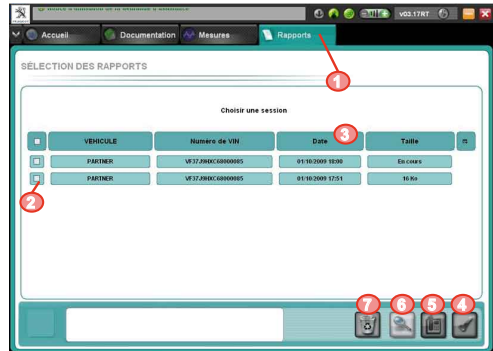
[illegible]

v03.17RT

Accueil | Documentation | Mesures | Rapports

SÉLECTION DES RAPPORTS

1

Choisir une session

3

| | VEHICULE | Numéro de VIN | Date | Taille |
|---|---|---|---|---|
| | PARTNER | VF37J9HXC68000085 | 01/10/2009 18:00 | En cours |
| | PARTNER | VF37J9HXC68000085 | 01/10/2009 17:51 | 16 Ko |

2

7 6 5 4